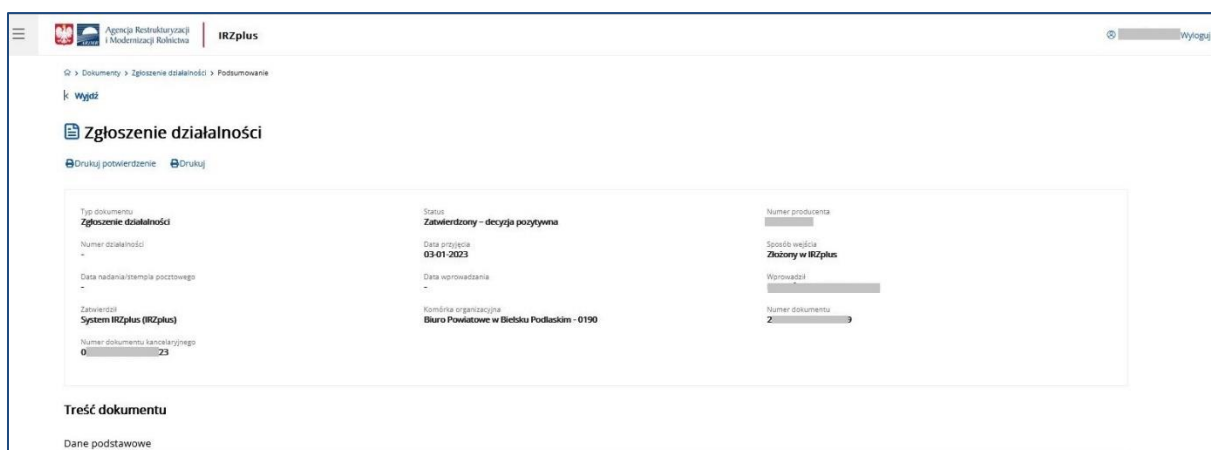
Agencja Restrukturyzacji i Modernizacji Rolnictwa | IRZplus

Wyloguj

> Dokumenty > Zgłoszenie działalności > Podsumowanie

Wyjdź

Zgłoszenie działalności

Drukuj potwierdzenie Drukuj

Typ dokumentu
Zgłoszenie działalności

Status
Zatwierdzony – decyzja pozytywna

Numer producenta
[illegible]

Numer działalności
-

Data przyjęcia
03-01-2023

Sposób wejścia
Złożony w IRZplus

Data nadania/stempla pocztowego
-

Data wprowadzania
-

Wprowadził
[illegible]

Zatwierdził
System IRZplus (IRZplus)

Komórka organizacyjna
Biuro Powiatowe w Bielsku Podlaskim - 0190

Numer dokumentu
2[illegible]9

Numer dokumentu kancelaryjnego
0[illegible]23

Treść dokumentu

Dane podstawowe